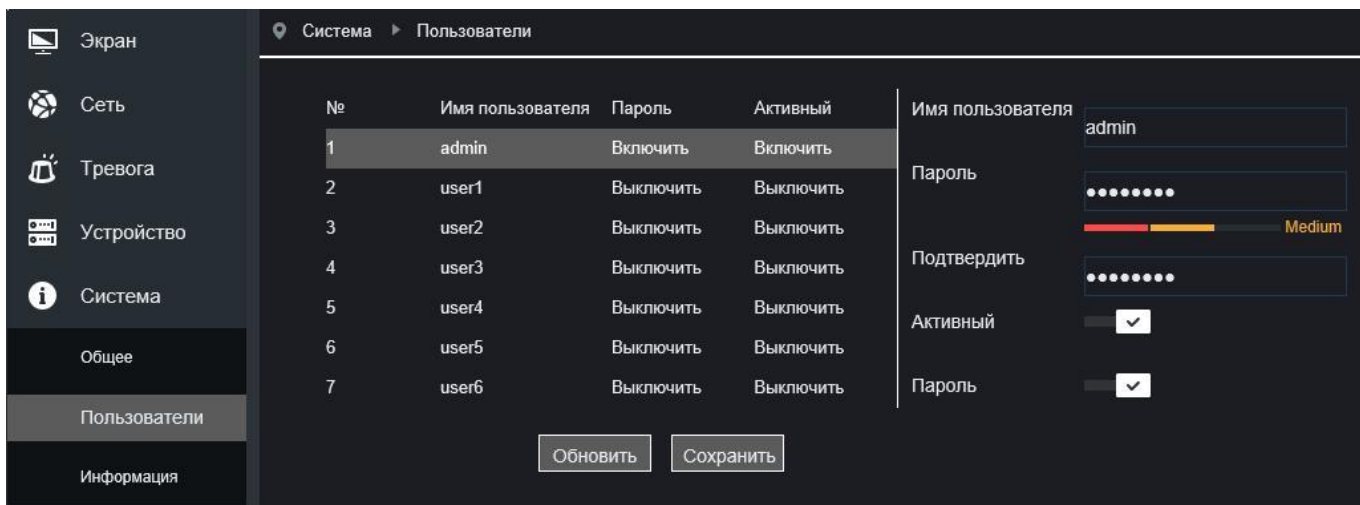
Экран
Сеть
Тревога
Устройство
Система
Общее
Пользователи
Информация

Система ▸ Пользователи

| № | Имя пользователя | Пароль | Активный |
|---|---|---|---|
| 1 | admin | Включить | Включить |
| 2 | user1 | Выключить | Выключить |
| 3 | user2 | Выключить | Выключить |
| 4 | user3 | Выключить | Выключить |
| 5 | user4 | Выключить | Выключить |
| 6 | user5 | Выключить | Выключить |
| 7 | user6 | Выключить | Выключить |

Обновить Сохранить

Имя пользователя admin
Пароль ••••••••
Medium
Подтвердить ••••••••
Активный
Пароль